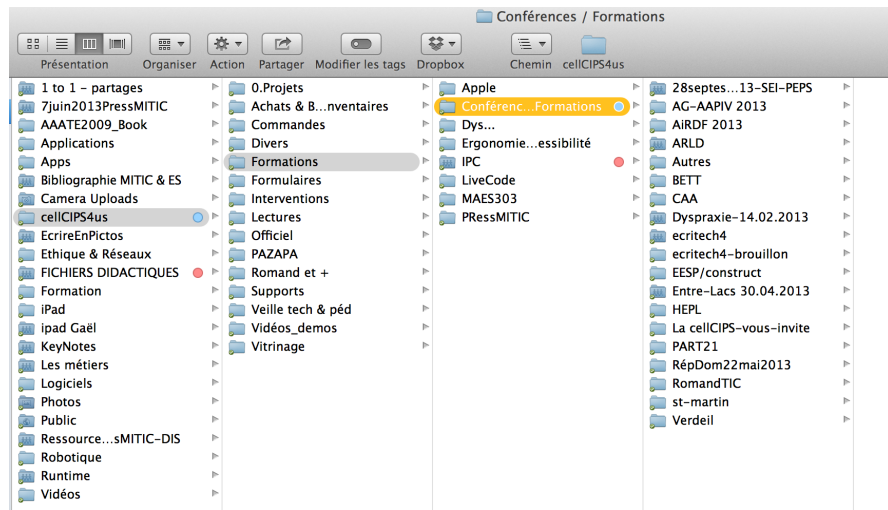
Conférences / Formations

Présentation
Organiser
Action
Partager
Modifier les tags
Dropbox
Chemin
cellCIPS4us

1 to 1 - partages
7juin2013PressMITIC
AAATE2009_Book
Applications
Apps
Bibliographie MITIC & ES
Camera Uploads
cellCIPS4us
EcrireEnPictos
Ethique & Réseaux
FICHIERS DIDACTIQUES
Formation
iPad
ipad Gaël
KeyNotes
Les métiers
Logiciels
Photos
Public
Ressource…sMITIC-DIS
Robotique
Runtime
Vidéos

0.Projets
Achats & B…nventaires
Commandes
Divers
Formations
Formulaires
Interventions
Lectures
Officiel
PAZAPA
Romand et +
Supports
Veille tech & péd
Vidéos_demos
Vitrinage

Apple
Conférenc…Formations
Dys…
Ergonomie…essibilité
IPC
LiveCode
MAES303
PRessMITIC

28septes…13-SEI-PEPS
AG-AAPIV 2013
AiRDF 2013
ARLD
Autres
BETT
CAA
Dyspraxie-14.02.2013
ecritech4
ecritech4-brouillon
EESP/construct
Entre-Lacs 30.04.2013
HEPL
La cellCIPS-vous-invite
PART21
RépDom22mai2013
RomandTIC
st-martin
Verdeil